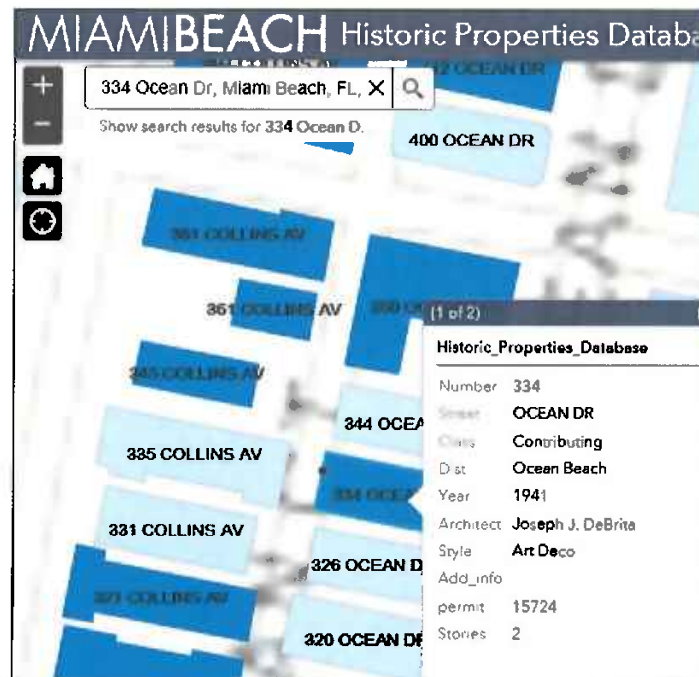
MIAMIBEACH Historic Properties Databa

+
−

334 Ocean Dr, Miami Beach, FL, X

Show search results for 334 Ocean D.

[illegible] OCEAN DR

400 OCEAN DR

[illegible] COLLINS AV

361 COLLINS AV

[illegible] COLLINS AV

344 OCEA

335 COLLINS AV

334 OCEA

331 COLLINS AV

326 OCEAN D

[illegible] COLLINS AV

320 OCEAN DF

(1 of 2)

Historic_Properties_Database

| | |
|---|---|
| Number | 334 |
| Street | OCEAN DR |
| Class | Contributing |
| Dist | Ocean Beach |
| Year | 1941 |
| Architect | Joseph J. DeBrita |
| Style | Art Deco |
| Add_info | |
| permit | 15724 |
| Stories | 2 |